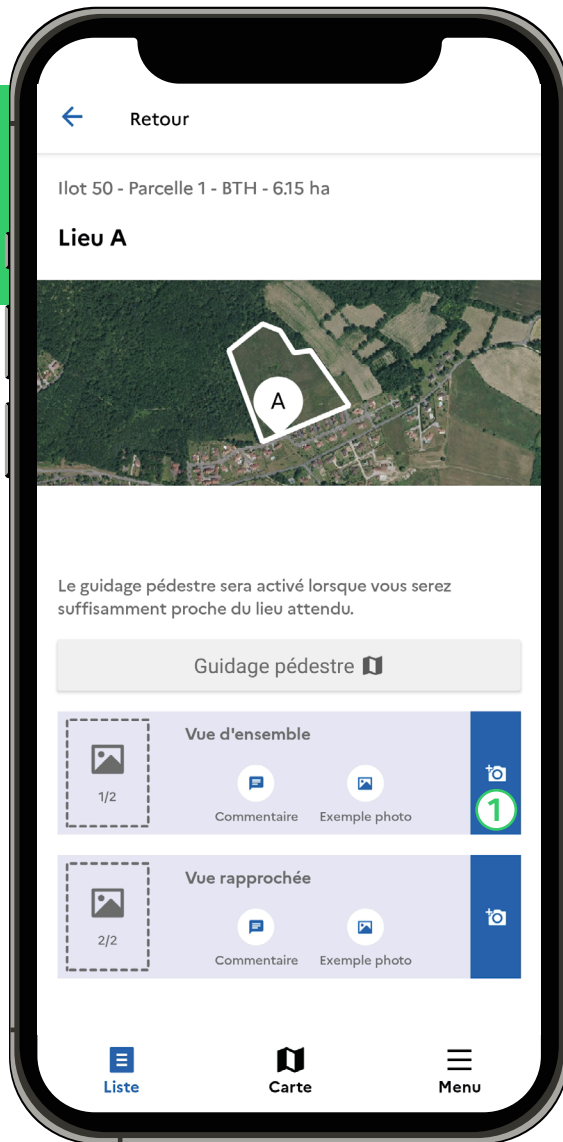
Retour

Ilot 50 - Parcelle 1 - BTH - 6.15 ha

Lieu A

A

Le guidage pédestre sera activé lorsque vous serez suffisamment proche du lieu attendu.

Guidage pédestre

1/2

Vue d'ensemble

Commentaire

Exemple photo

1

2/2

Vue rapprochée

Commentaire

Exemple photo

Liste

Carte

Menu